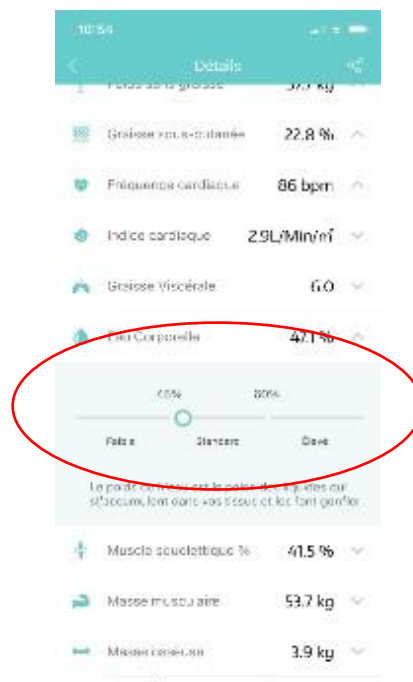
10:54

Détails

Poids de la graisse 37.7 kg

Graisse sous-cutanée 22.8 %

Fréquence cardiaque 86 bpm

Indice cardiaque 2.9L/Min/m²

Graisse Viscérale 6.0

Eau Corporelle 47.1 %

45% 80%

Faible Standard Élevé

Le poids corporel est le poids des liquides qui s'accumulent dans vos tissus et les font gonfler.

Muscle squelettique % 41.5 %

Masse musculaire 53.7 kg

Masse osseuse 3.9 kg